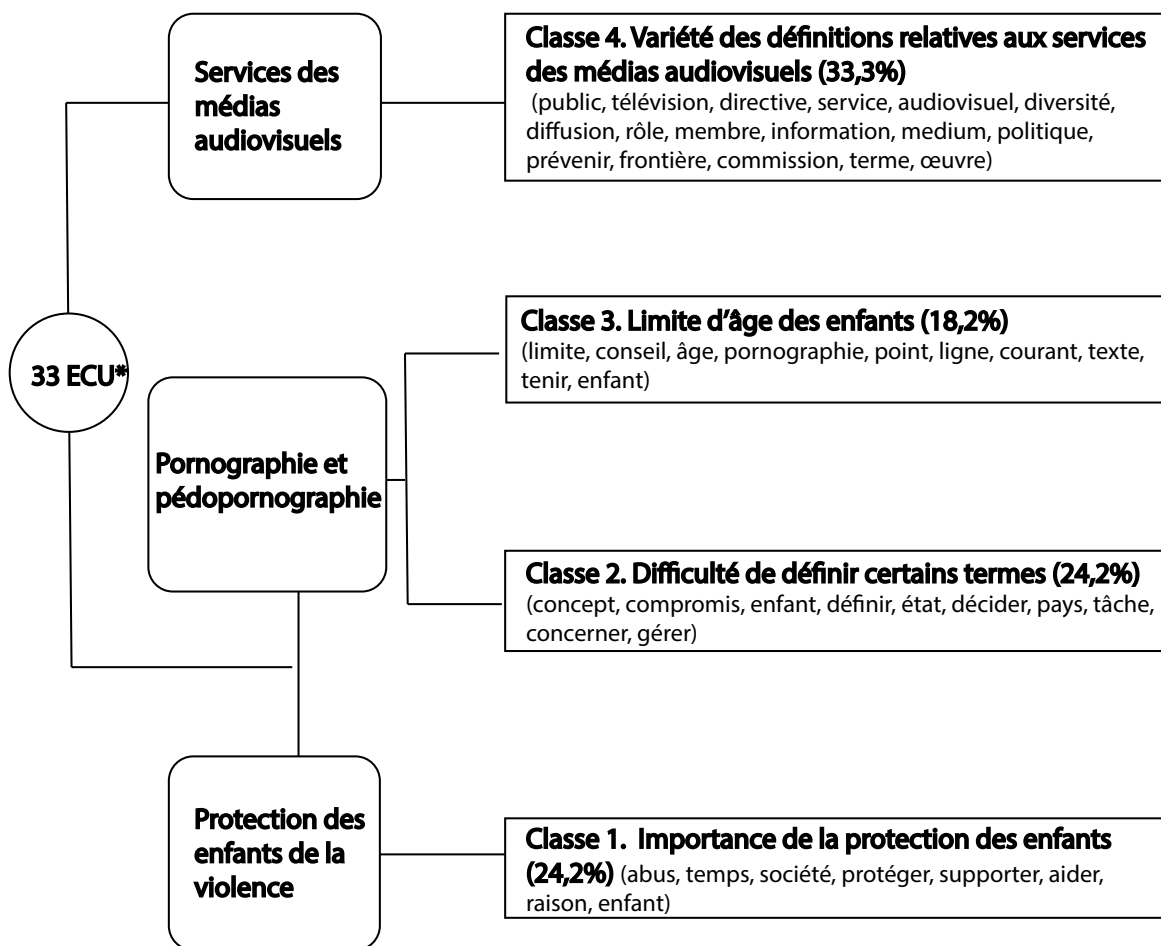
Services des médias audiovisuels

Classe 4. Variété des définitions relatives aux services des médias audiovisuels (33,3%)
(public, télévision, directive, service, audiovisuel, diversité, diffusion, rôle, membre, information, medium, politique, prévenir, frontière, commission, terme, œuvre)

33 ECU*

Classe 3. Limite d'âge des enfants (18,2%)
(limite, conseil, âge, pornographie, point, ligne, courant, texte, tenir, enfant)

Pornographie et pédopornographie

Classe 2. Difficulté de définir certains termes (24,2%)
(concept, compromis, enfant, définir, état, décider, pays, tâche, concerner, gérer)

Protection des enfants de la violence

Classe 1. Importance de la protection des enfants (24,2%) (abus, temps, société, protéger, supporter, aider, raison, enfant)